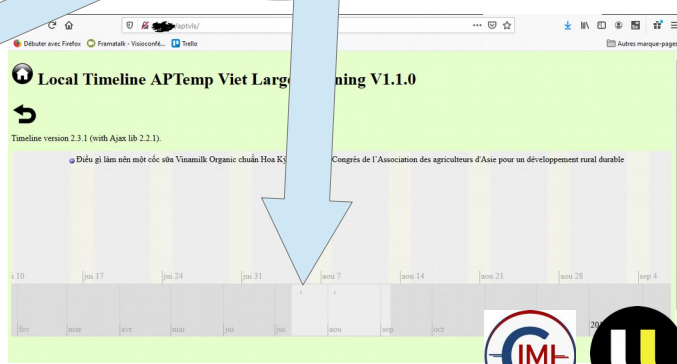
/aptvls/

Débuter avec Firefox Framatalk - Visioconfé... Trello

Autres marque-pages

Local Timeline APTemp Viet Large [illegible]ning V1.1.0

Timeline version 2.3.1 (with Ajax lib 2.2.1).

Điều gì làm nên một cốc sữa Vinamilk Organic chuẩn Hoa Kỳ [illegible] Congrès de l'Association des agriculteurs d'Asie pour un développement rural durable

| 10 | juil 17 | juil 24 | juil 31 | aou 7 | aou 14 | aou 21 | aou 28 | sep 4 |
|---|---|---|---|---|---|---|---|---|

| fev | mar | avr | mai | jui | jui | aou | sep | oct | 20 |
|---|---|---|---|---|---|---|---|---|---|